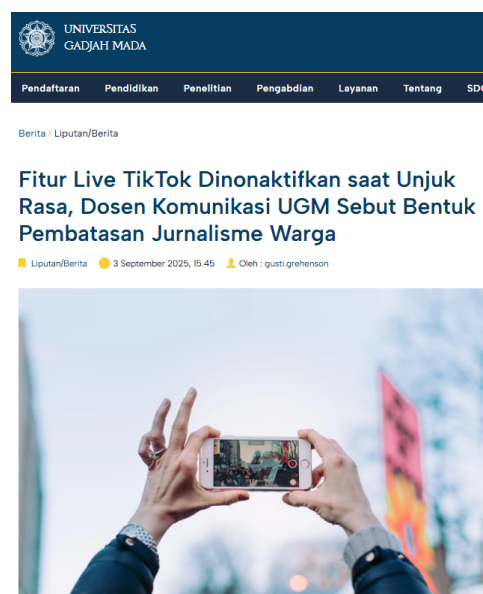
UNIVERSITAS GADJAH MADA

Pendaftaran Pendidikan Penelitian Pengabdian Layanan Tentang SD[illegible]

Berita › Liputan/Berita

Fitur Live TikTok Dinonaktifkan saat Unjuk Rasa, Dosen Komunikasi UGM Sebut Bentuk Pembatasan Jurnalisme Warga

Liputan/Berita 3 September 2025, 15.45 Oleh : gusti.grehenson